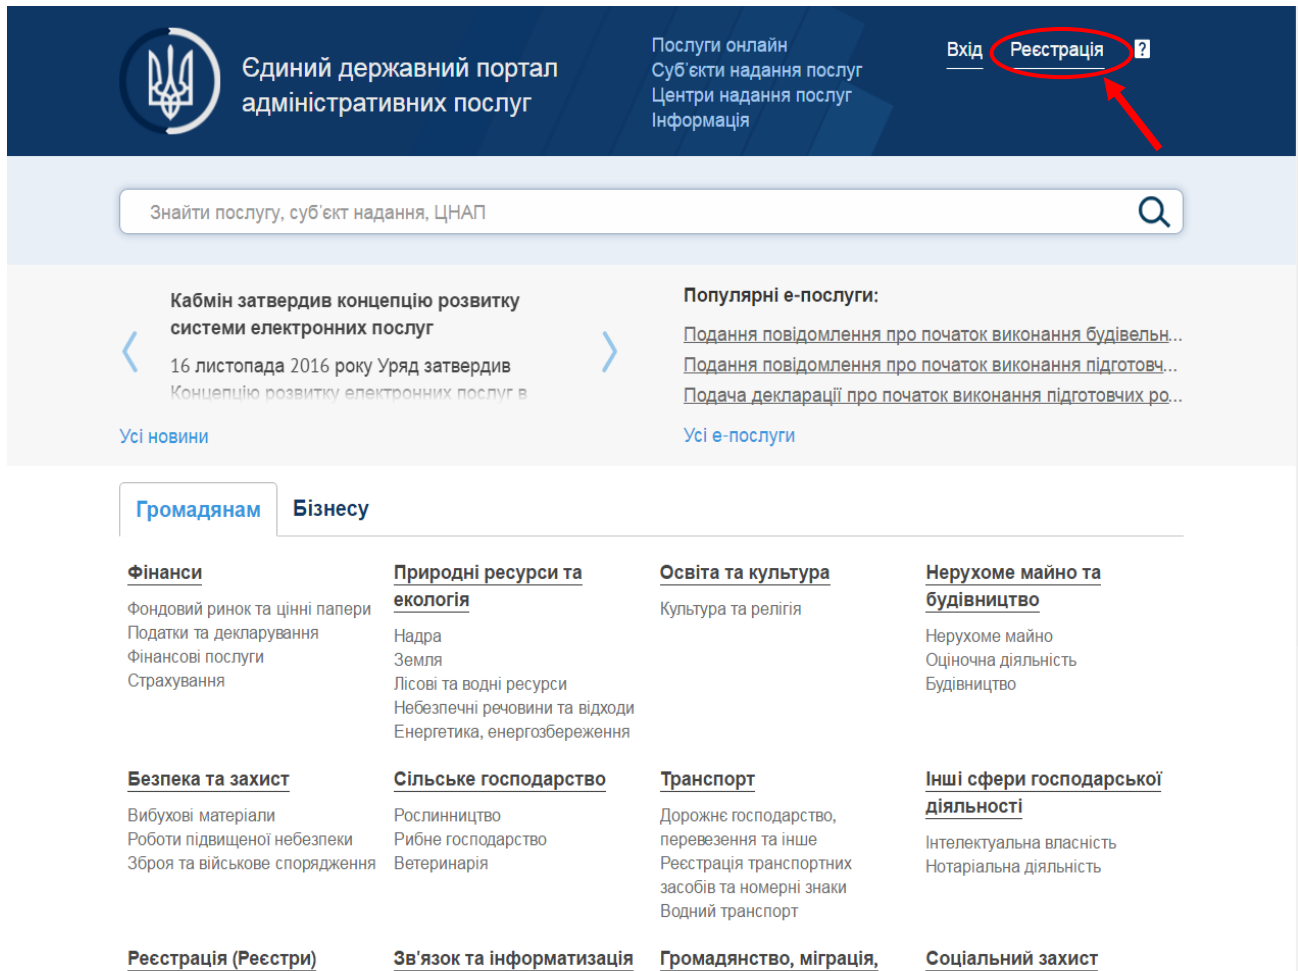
Єдиний державний портал адміністративних послуг

Послуги онлайн
Суб'єкти надання послуг
Центри надання послуг
Інформація

Вхід
Реєстрація
?

Знайти послугу, суб'єкт надання, ЦНАП

Кабмін затвердив концепцію розвитку системи електронних послуг

16 листопада 2016 року Уряд затвердив Концепцію розвитку електронних послуг в

Усі новини

Популярні е-послуги:

Подання повідомлення про початок виконання будівельн...
Подання повідомлення про початок виконання підготовч...
Подача декларації про початок виконання підготовчих ро...

Усі е-послуги

Громадянам
Бізнесу

Фінанси
Фондовий ринок та цінні папери
Податки та декларування
Фінансові послуги
Страхування

Природні ресурси та екологія
Надра
Земля
Лісові та водні ресурси
Небезпечні речовини та відходи
Енергетика, енергозбереження

Освіта та культура
Культура та релігія

Нерухоме майно та будівництво
Нерухоме майно
Оціночна діяльність
Будівництво

Безпека та захист
Вибухові матеріали
Роботи підвищеної небезпеки
Зброя та військове спорядження

Сільське господарство
Рослинництво
Рибне господарство
Ветеринарія

Транспорт
Дорожнє господарство, перевезення та інше
Реєстрація транспортних засобів та номерні знаки
Водний транспорт

Інші сфери господарської діяльності
Інтелектуальна власність
Нотаріальна діяльність

Реєстрація (Реєстри)

Зв'язок та інформатизація

Громадянство, міграція,

Соціальний захист